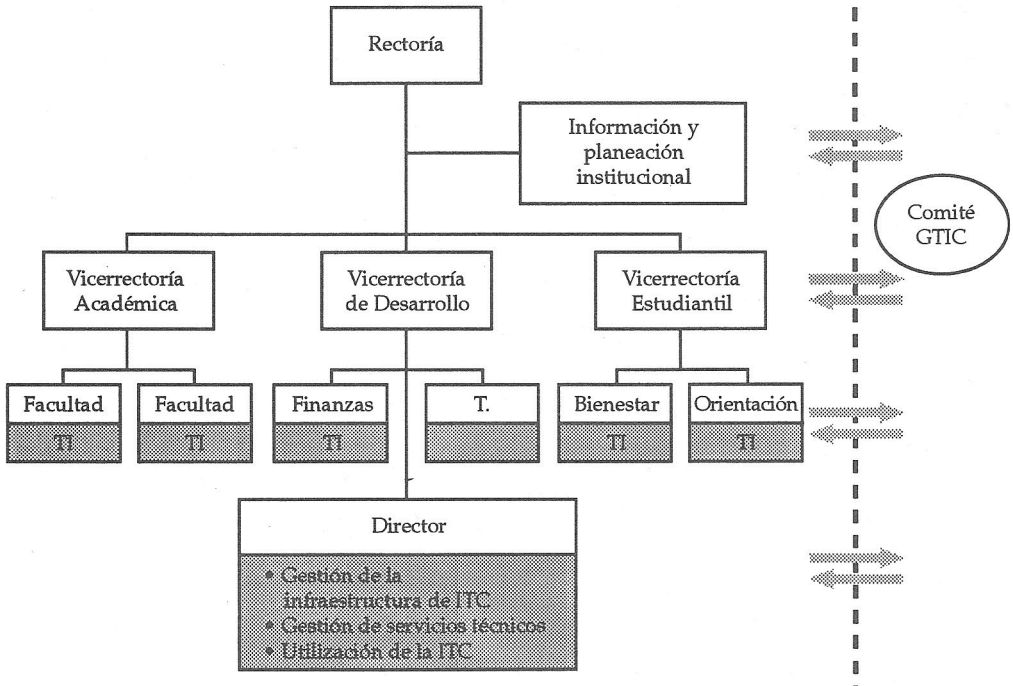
Rectoría

Información y planeación institucional

Comité GTIC

Vicerrectoría Académica

Vicerrectoría de Desarrollo

Vicerrectoría Estudiantil

Facultad
TI

Facultad
TI

Finanzas
TI

T.

Bienestar
TI

Orientación
TI

Director

• Gestión de la infraestructura de ITC
• Gestión de servicios técnicos
• Utilización de la ITC